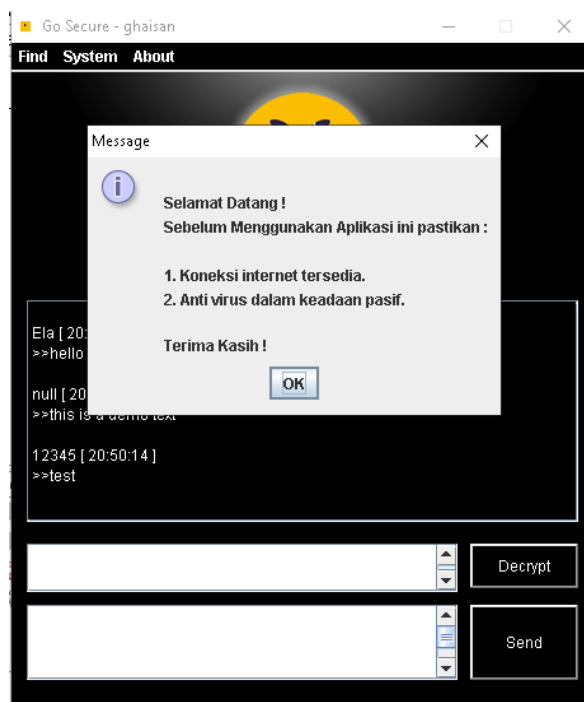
Go Secure - ghaisan

Find System About

Message

Selamat Datang !
Sebelum Menggunakan Aplikasi ini pastikan :

1. Koneksi internet tersedia.
2. Anti virus dalam keadaan pasif.

Terima Kasih !

OK

Ela [ 20:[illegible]
>>hello

null [ 20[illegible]
>>this is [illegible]

12345 [ 20:50:14 ]
>>test

Decrypt

Send